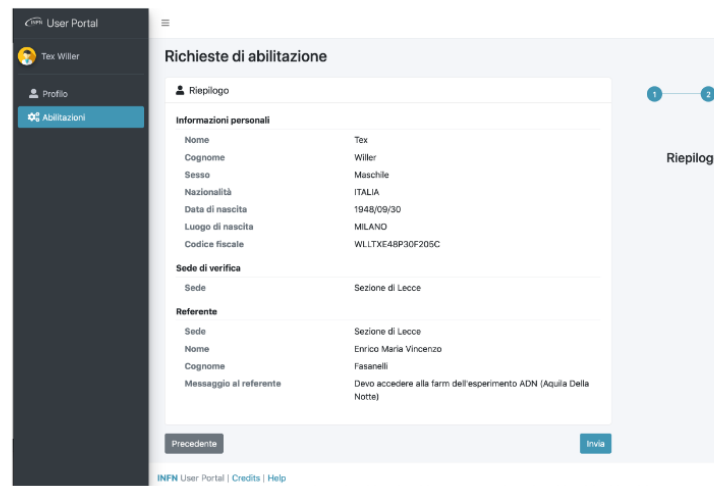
INFN User Portal

Tex Willer

Profilo

Abilitazioni

Richieste di abilitazione

Riepilogo

Informazioni personali

| | |
|---|---|
| Nome | Tex |
| Cognome | Willer |
| Sesso | Maschile |
| Nazionalità | ITALIA |
| Data di nascita | 1948/09/30 |
| Luogo di nascita | MILANO |
| Codice fiscale | WLLTXE48P30F205C |

Sede di verifica

| | |
|---|---|
| Sede | Sezione di Lecce |

Referente

| | |
|---|---|
| Sede | Sezione di Lecce |
| Nome | Enrico Maria Vincenzo |
| Cognome | Fasanelli |
| Messaggio al referente | Devo accedere alla farm dell'esperimento ADN (Aquila Della Notte) |

Precedente

Invia

1

2

Riepilog

INFN User Portal | Credits | Help